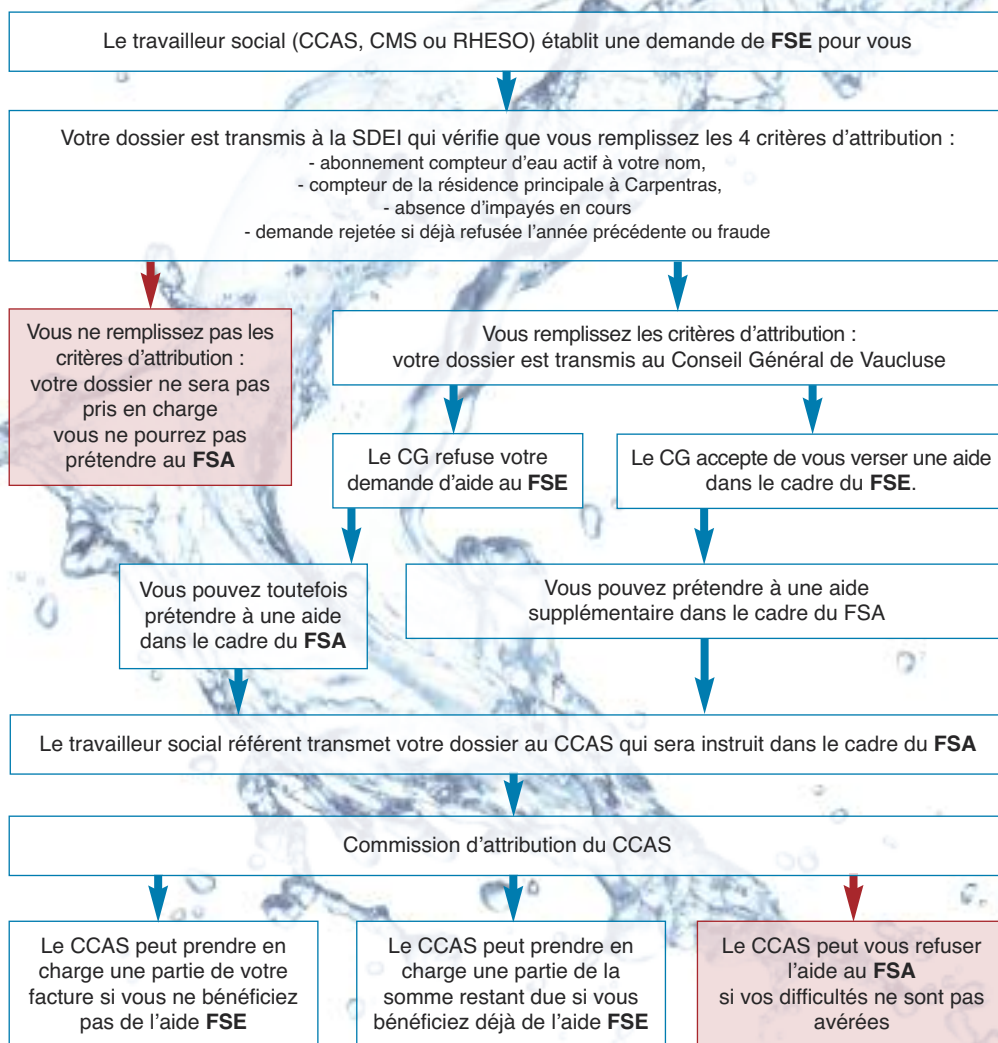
Le travailleur social (CCAS, CMS ou RHESO) établit une demande de **FSE** pour vous

Votre dossier est transmis à la SDEI qui vérifie que vous remplissez les 4 critères d'attribution :
- abonnement compteur d'eau actif à votre nom,
- compteur de la résidence principale à Carpentras,
- absence d'impayés en cours
- demande rejetée si déjà refusée l'année précédente ou fraude

Vous ne remplissez pas les critères d'attribution : votre dossier ne sera pas pris en charge vous ne pourrez pas prétendre au **FSA**

Vous remplissez les critères d'attribution : votre dossier est transmis au Conseil Général de Vaucluse

Le CG refuse votre demande d'aide au **FSE**

Le CG accepte de vous verser une aide dans le cadre du **FSE**.

Vous pouvez toutefois prétendre à une aide dans le cadre du **FSA**

Vous pouvez prétendre à une aide supplémentaire dans le cadre du FSA

Le travailleur social référent transmet votre dossier au CCAS qui sera instruit dans le cadre du **FSA**

Commission d'attribution du CCAS

Le CCAS peut prendre en charge une partie de votre facture si vous ne bénéficiez pas de l'aide **FSE**

Le CCAS peut prendre en charge une partie de la somme restant due si vous bénéficiez déjà de l'aide **FSE**

Le CCAS peut vous refuser l'aide au **FSA** si vos difficultés ne sont pas avérées